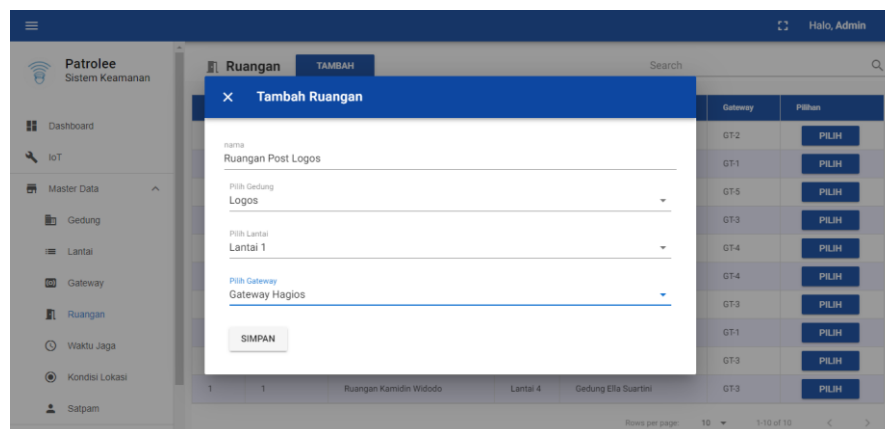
Halo, Admin

Patrolee
Sistem Keamanan

Dashboard
IoT
Master Data
Gedung
Lantai
Gateway
Ruangan
Waktu Jaga
Kondisi Lokasi
Satpam

Ruangan TAMBAH
Search

| Gateway | Pilihan |
|---|---|
| GT-2 | PILIH |
| GT-1 | PILIH |
| GT-5 | PILIH |
| GT-3 | PILIH |
| GT-4 | PILIH |
| GT-4 | PILIH |
| GT-3 | PILIH |
| GT-1 | PILIH |
| GT-3 | PILIH |
| GT-3 | PILIH |

1 1 Ruangan Kamidin Widodo Lantai 4 Gedung Ella Suartini

Rows per page: 10 1-10 of 10

Tambah Ruangan

nama
Ruangan Post Logos

Pilih Gedung
Logos

Pilih Lantai
Lantai 1

Pilih Gateway
Gateway Hagios

SIMPAN